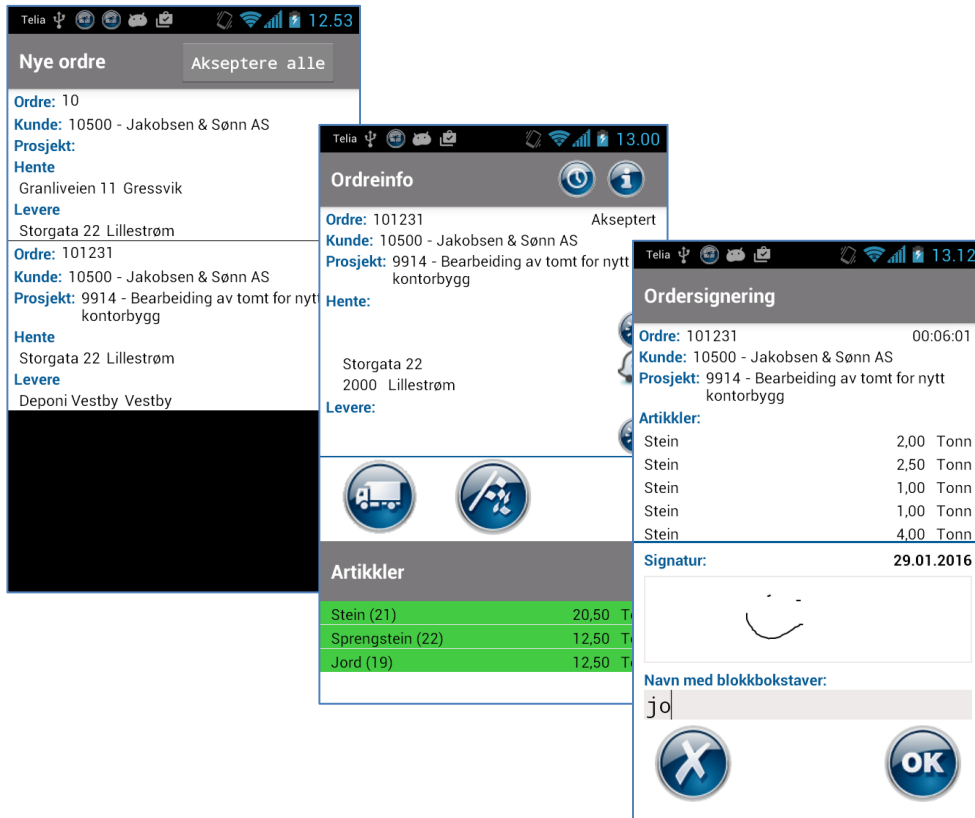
Telia 12.53

Nye ordre

Akseptere alle

Ordre: 10
Kunde: 10500 - Jakobsen & Sønn AS
Prosjekt:
Hente
Granliveien 11 Gressvik
Levere
Storgata 22 Lillestrøm

Ordre: 101231
Kunde: 10500 - Jakobsen & Sønn AS
Prosjekt: 9914 - Bearbeiding av tomt for nytt kontorbygg
Hente
Storgata 22 Lillestrøm
Levere
Deponi Vestby Vestby

Telia 13.00

Ordreinfo

Ordre: 101231 Akseptert
Kunde: 10500 - Jakobsen & Sønn AS
Prosjekt: 9914 - Bearbeiding av tomt for nytt kontorbygg
Hente:
Storgata 22
2000 Lillestrøm
Levere:

Artikkler

| | | |
|---|---|---|
| Stein (21) | 20,50 | T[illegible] |
| Sprengstein (22) | 12,50 | T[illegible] |
| Jord (19) | 12,50 | T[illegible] |

Telia 13.12

Ordersignering

Ordre: 101231 00:06:01
Kunde: 10500 - Jakobsen & Sønn AS
Prosjekt: 9914 - Bearbeiding av tomt for nytt kontorbygg
Artikkler:

| | | |
|---|---|---|
| Stein | 2,00 | Tonn |
| Stein | 2,50 | Tonn |
| Stein | 1,00 | Tonn |
| Stein | 1,00 | Tonn |
| Stein | 4,00 | Tonn |

Signatur: 29.01.2016

Navn med blokkbokstaver:
jo

OK